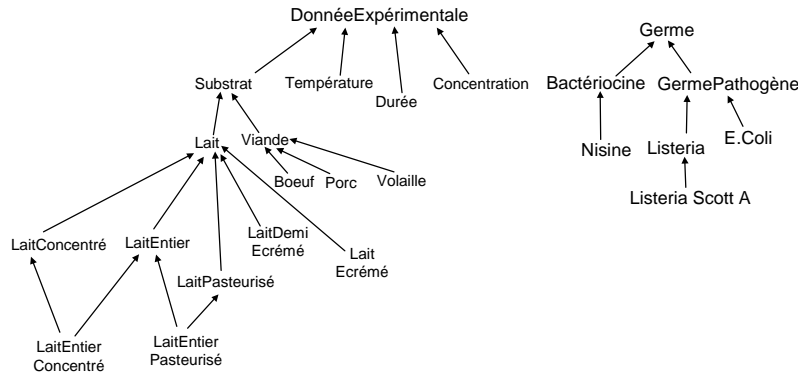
DonnéeExpérimentale

Substrat

Température

Durée

Concentration

Lait

Viande

Boeuf

Porc

Volaille

LaitConcentré

LaitEntier

LaitDemi Ecrémé

Lait Ecrémé

LaitPasteurisé

LaitEntier Concentré

LaitEntier Pasteurisé

Germe

Bactériocine

GermePathogène

Nisine

Listeria

E.Coli

Listeria Scott A